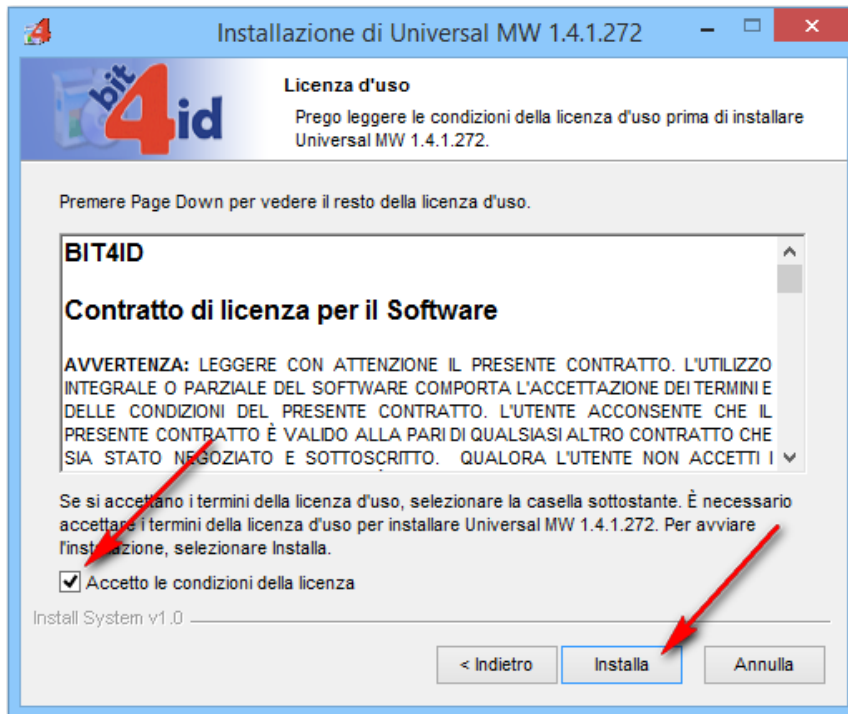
Installazione di Universal MW 1.4.1.272

bit4id

Licenza d'uso

Prego leggere le condizioni della licenza d'uso prima di installare Universal MW 1.4.1.272.

Premere Page Down per vedere il resto della licenza d'uso.

BIT4ID

Contratto di licenza per il Software

AVVERTENZA: LEGGERE CON ATTENZIONE IL PRESENTE CONTRATTO. L'UTILIZZO INTEGRALE O PARZIALE DEL SOFTWARE COMPORTA L'ACCETTAZIONE DEI TERMINI E DELLE CONDIZIONI DEL PRESENTE CONTRATTO. L'UTENTE ACCONSENTE CHE IL PRESENTE CONTRATTO È VALIDO ALLA PARI DI QUALSIASI ALTRO CONTRATTO CHE SIA STATO NEGOZIATO E SOTTOSCRITTO. QUALORA L'UTENTE NON ACCETTI I

Se si accettano i termini della licenza d'uso, selezionare la casella sottostante. È necessario accettare i termini della licenza d'uso per installare Universal MW 1.4.1.272. Per avviare l'installazione, selezionare Installa.

Accetto le condizioni della licenza

Install System v1.0

< Indietro

Installa

Annulla